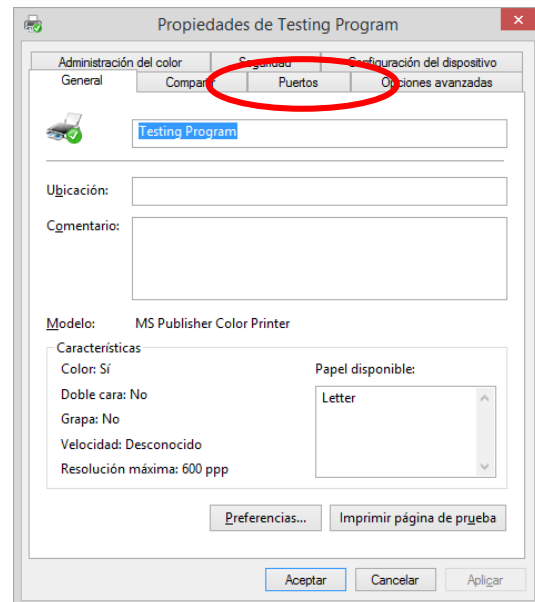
Propiedades de Testing Program

Administración del color
Seguridad
Configuración del dispositivo
General
Compar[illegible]
Puertos
O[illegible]ciones avanzadas

Testing Program

Ubicación:

Comentario:

Modelo: MS Publisher Color Printer

Características
Color: Sí
Doble cara: No
Grapa: No
Velocidad: Desconocido
Resolución máxima: 600 ppp

Papel disponible:
Letter

Preferencias...
Imprimir página de prueba

Aceptar
Cancelar
Aplicar